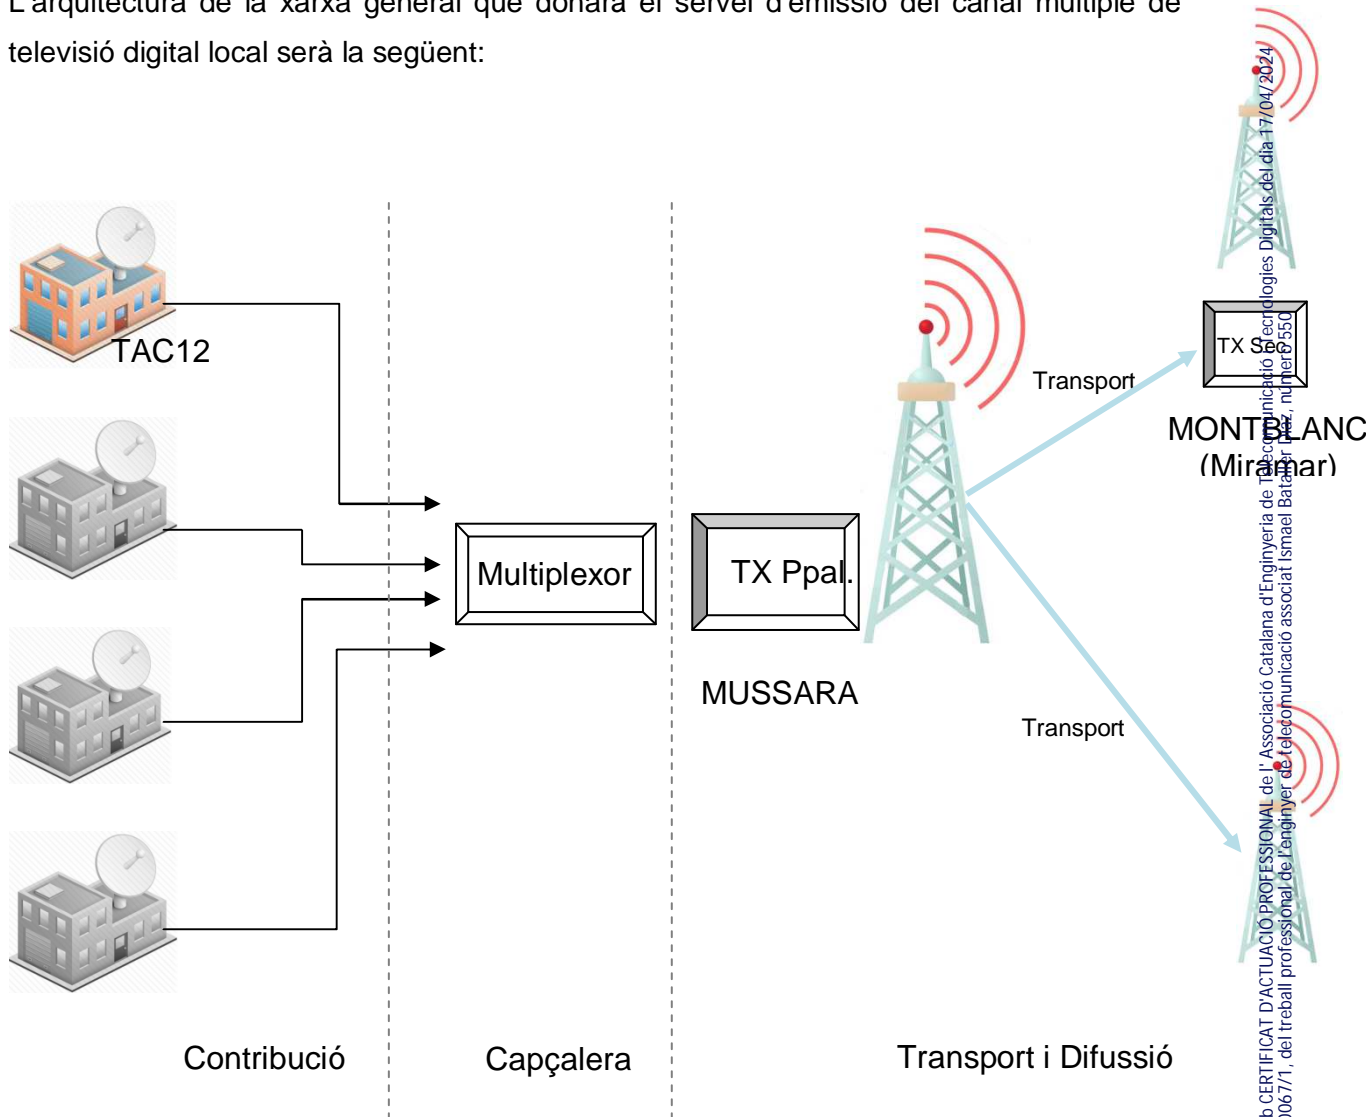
L'arquitectura de la xarxa general que donarà el servei d'emissió del canal múltiple de televisió digital local serà la següent:

TAC12

Multiplexor

TX Ppal.

MUSSARA

Transport

TX Sec

MONTBLANC (Miramar)

Transport

Contribució

Capçalera

Transport i Difussió

b CERTIFICAT D'ACTUACIÓ PROFESSIONAL de l' Associació Catalana d'Enginyeria de Telecomunicació i Tecnologies Digitals del dia 17/04/2024
0067/1, del treball professional de l'enginyer de telecomunicació associat Ismael Batalier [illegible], número 550